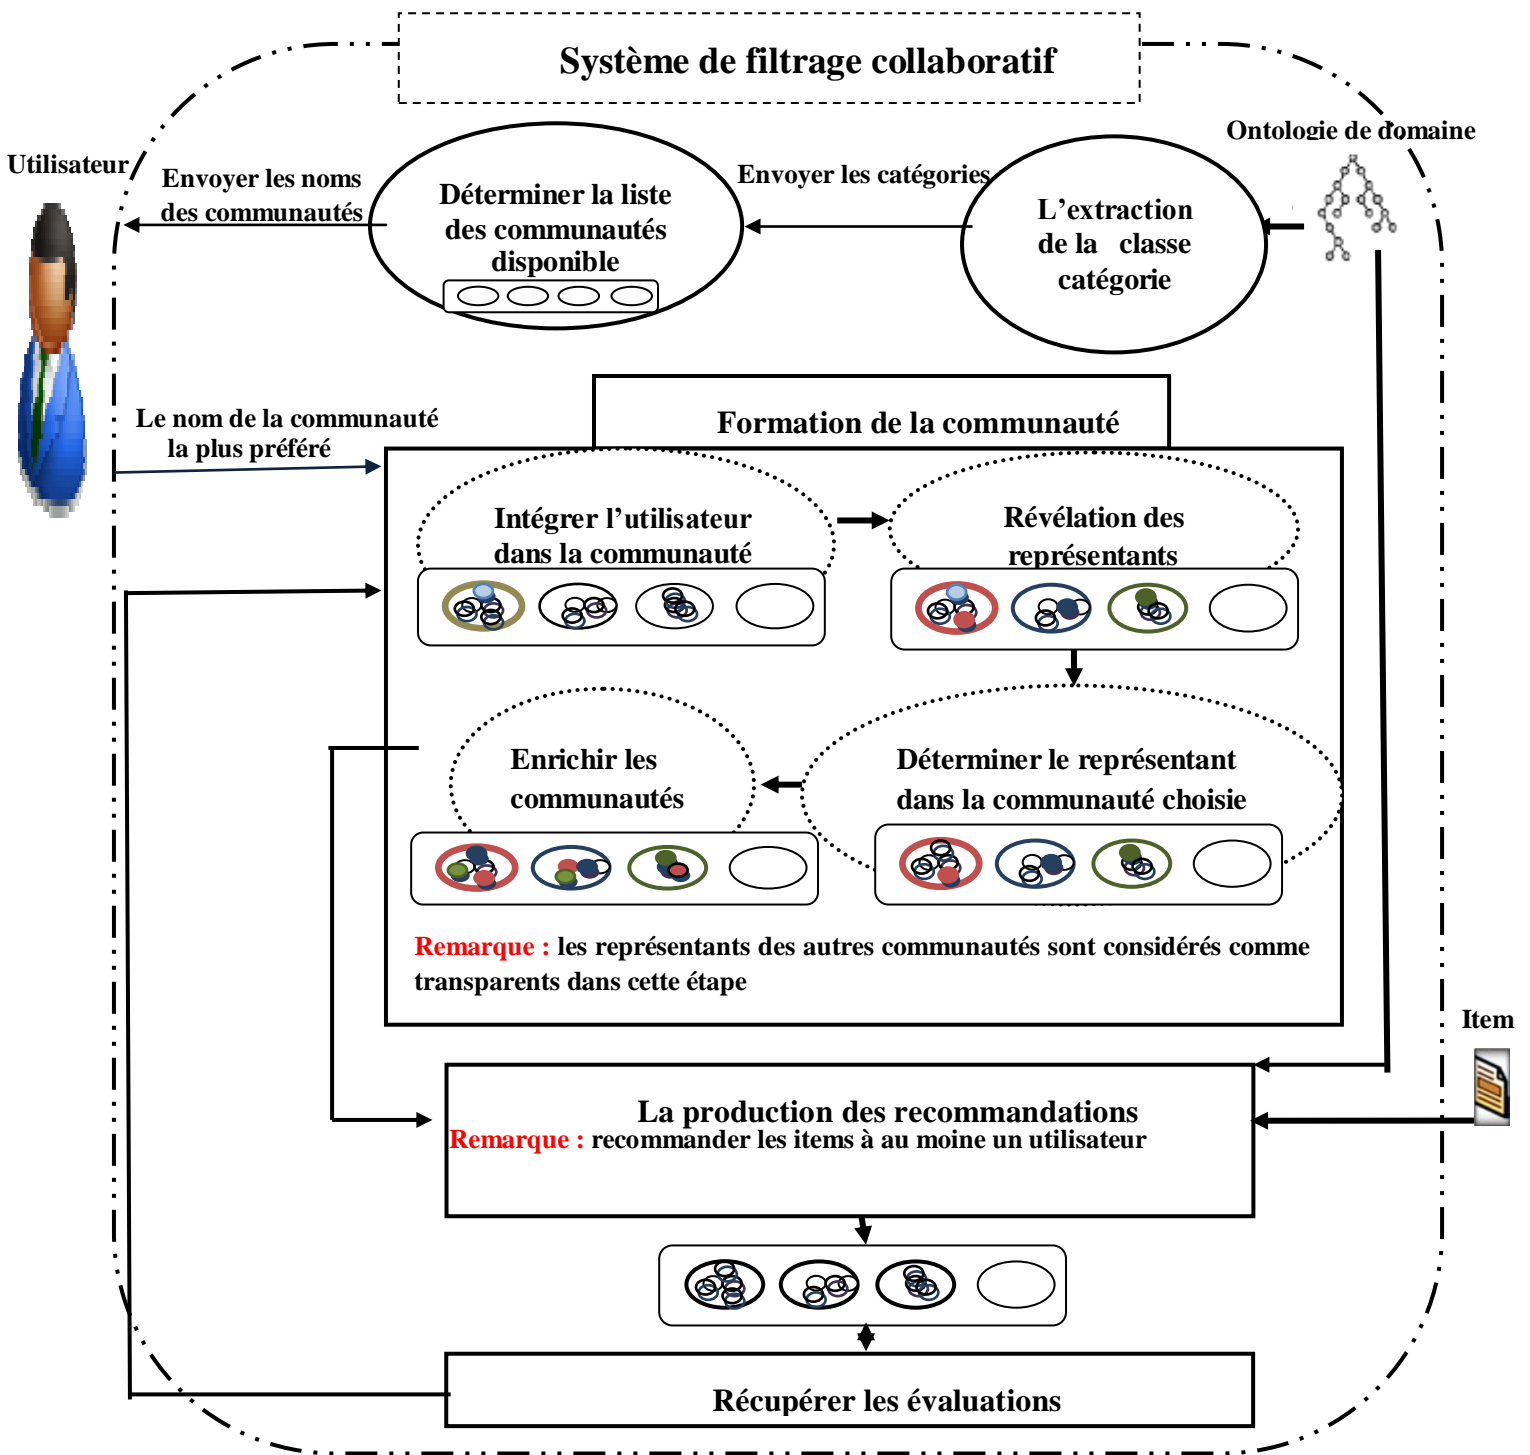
Système de filtrage collaboratif

Utilisateur

Envoyer les noms des communautés

Déterminer la liste des communautés disponible

Envoyer les catégories

L'extraction de la classe catégorie

Ontologie de domaine

Le nom de la communauté la plus préféré

Formation de la communauté

Intégrer l'utilisateur dans la communauté

Révélation des représentants

Enrichir les communautés

Déterminer le représentant dans la communauté choisie

Remarque : les représentants des autres communautés sont considérés comme transparents dans cette étape

Item

La production des recommandations
Remarque : recommander les items à au moine un utilisateur

Récupérer les évaluations